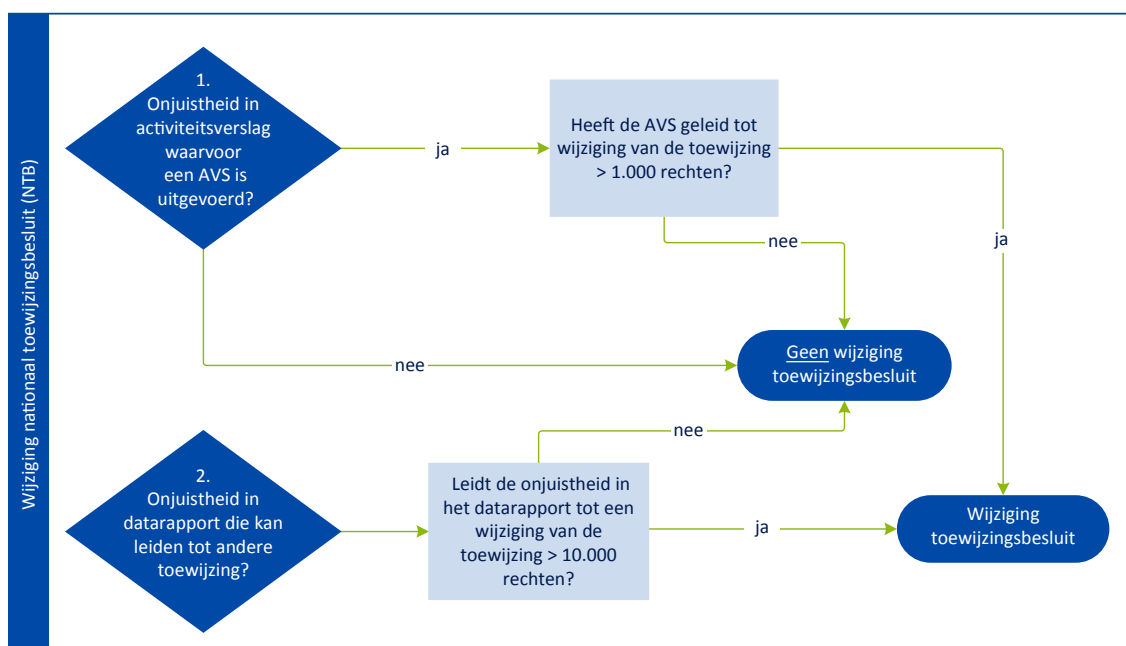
Wijziging nationaal toewijzingsbesluit (NTB)

1. Onjuistheid in activiteitsverslag waarvoor een AVS is uitgevoerd?

ja

Heeft de AVS geleid tot wijziging van de toewijzing > 1.000 rechten?

nee

ja

nee

Geen wijziging toewijzingsbesluit

nee

2. Onjuistheid in datarapport die kan leiden tot andere toewijzing?

Leidt de onjuistheid in het datarapport tot een wijziging van de toewijzing > 10.000 rechten?

ja

Wijziging toewijzingsbesluit